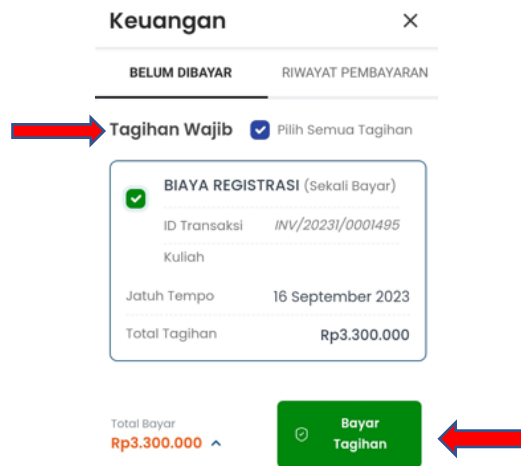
Keuangan ×

BELUM DIBAYAR
RIWAYAT PEMBAYARAN

Tagihan Wajib
Pilih Semua Tagihan

BIAYA REGISTRASI (Sekali Bayar)

ID Transaksi INV/2023I/0001495

Kuliah

Jatuh Tempo 16 September 2023

Total Tagihan Rp3.300.000

Total Bayar
Rp3.300.000

Bayar Tagihan